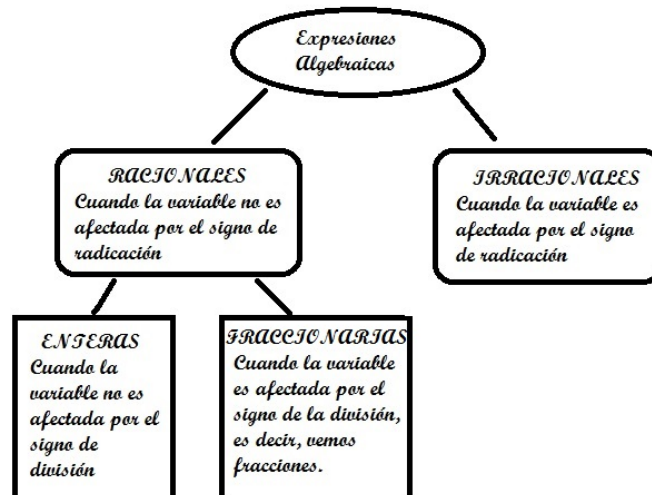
Expresiones Algebraicas

RACIONALES
Cuando la variable no es afectada por el signo de radicación

IRRACIONALES
Cuando la variable es afectada por el signo de radicación

ENTERAS
Cuando la variable no es afectada por el signo de división

FRACCIONARIAS
Cuando la variable es afectada por el signo de la división, es decir, vemos fracciones.